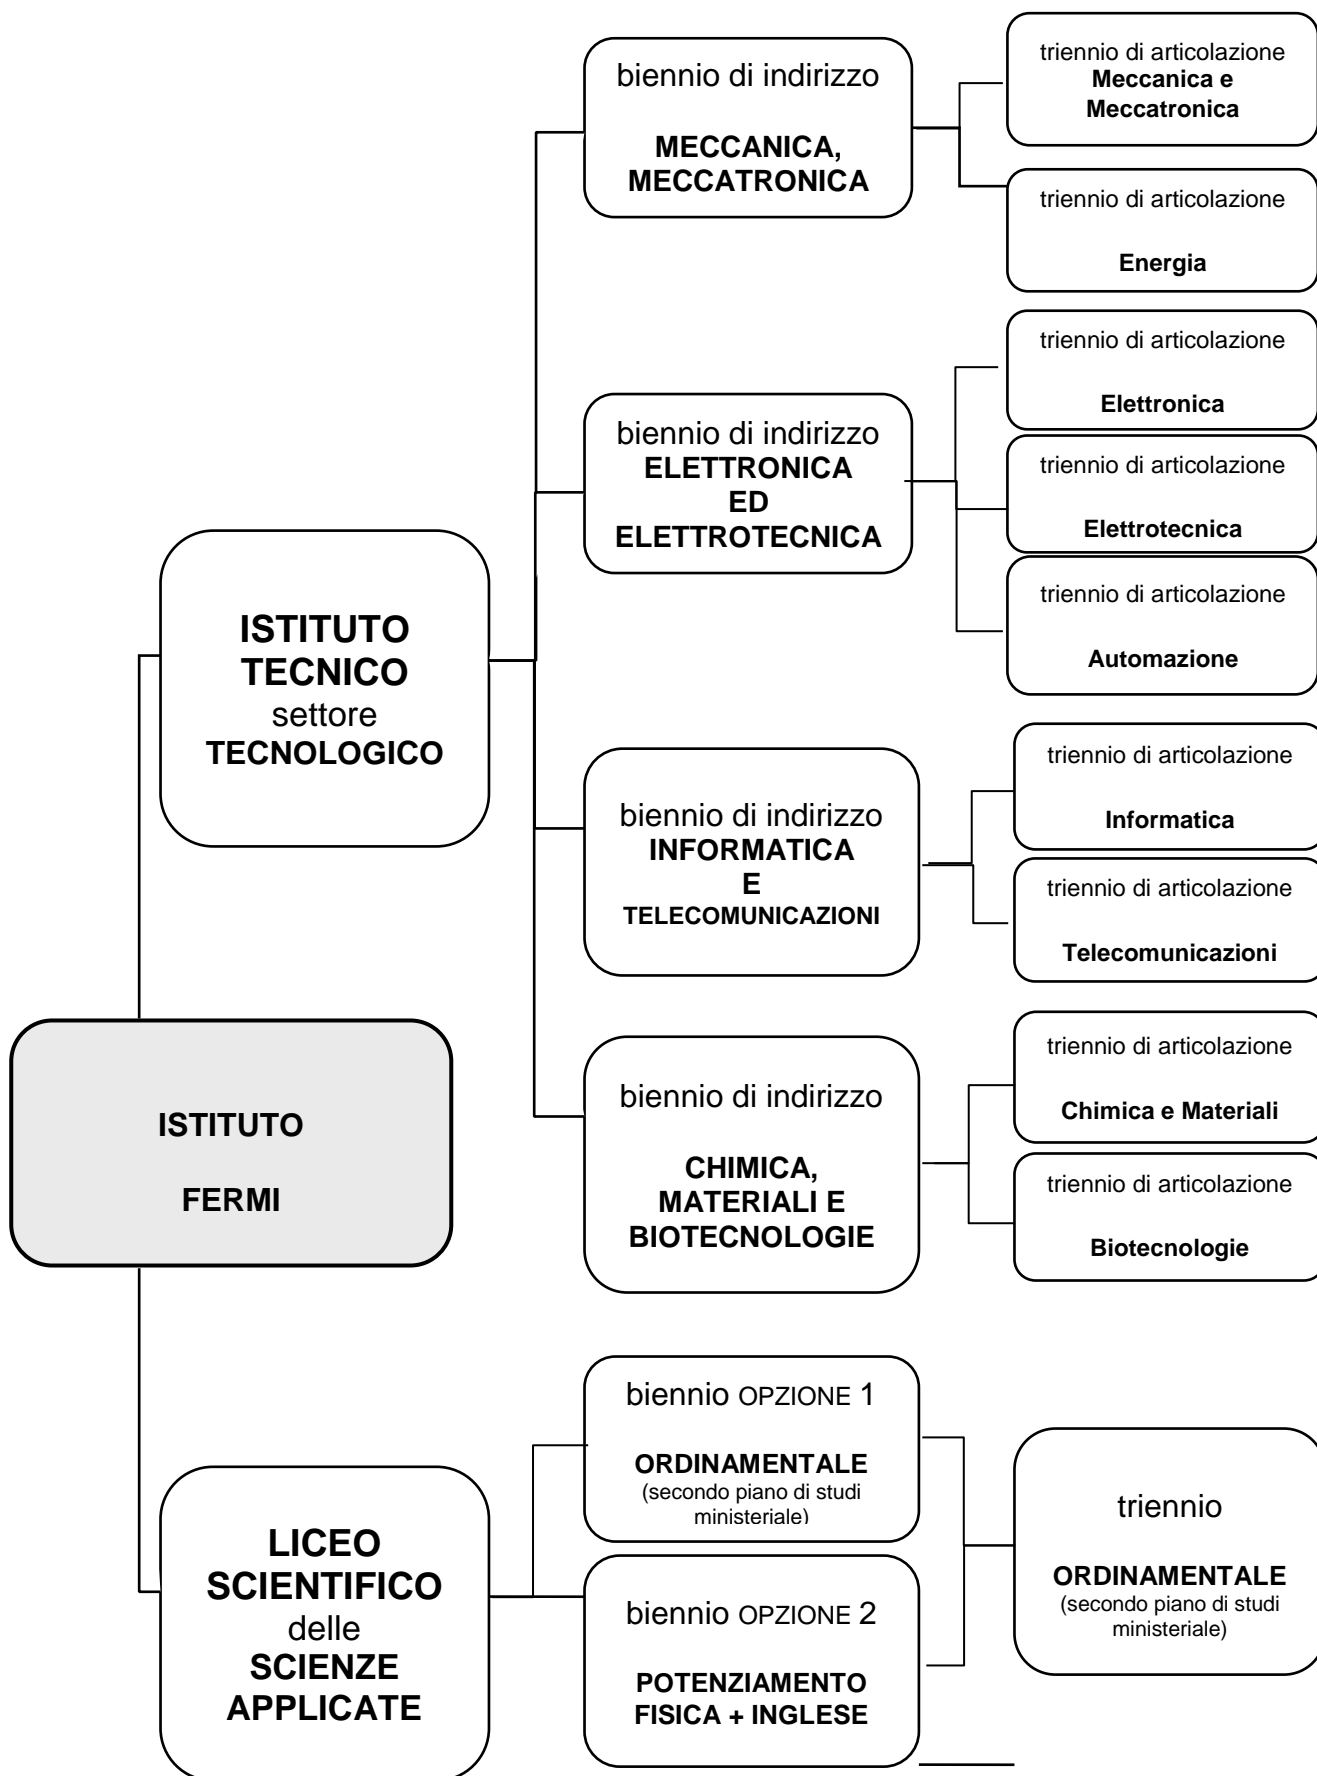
ISTITUTO

FERMI

ISTITUTO TECNICO settore TECNOLOGICO

biennio di indirizzo

MECCANICA, MECCATRONICA

triennio di articolazione Meccanica e Meccatronica

triennio di articolazione

Energia

biennio di indirizzo ELETTRONICA ED ELETTROTECNICA

triennio di articolazione

Elettronica

triennio di articolazione

Elettrotecnica

triennio di articolazione

Automazione

biennio di indirizzo INFORMATICA E TELECOMUNICAZIONI

triennio di articolazione

Informatica

triennio di articolazione

Telecomunicazioni

biennio di indirizzo

CHIMICA, MATERIALI E BIOTECNOLOGIE

triennio di articolazione

Chimica e Materiali

triennio di articolazione

Biotecnologie

LICEO SCIENTIFICO delle SCIENZE APPLICATE

biennio OPZIONE 1

ORDINAMENTALE (secondo piano di studi ministeriale)

biennio OPZIONE 2

POTENZIAMENTO FISICA + INGLESE

triennio

ORDINAMENTALE (secondo piano di studi ministeriale)